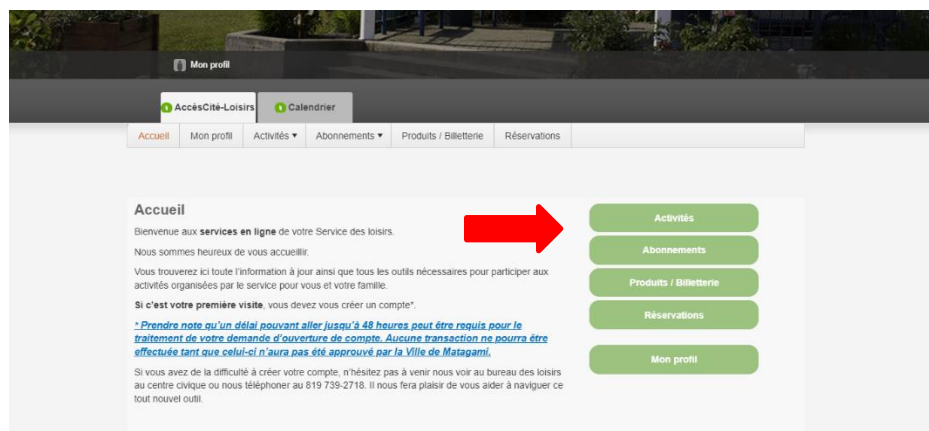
Mon profil

AccèsCité-Loisirs

Calendrier

Accueil | Mon profil | Activités ▾ | Abonnements ▾ | Produits / Billetterie | Réservations

Accueil

Bienvenue aux services en ligne de votre Service des loisirs.

Nous sommes heureux de vous accueillir.

Vous trouverez ici toute l'information à jour ainsi que tous les outils nécessaires pour participer aux activités organisées par le service pour vous et votre famille.

Si c'est votre première visite, vous devez vous créer un compte*.

* Prendre note qu'un délai pouvant aller jusqu'à 48 heures peut être requis pour le traitement de votre demande d'ouverture de compte. Aucune transaction ne pourra être effectuée tant que celui-ci n'aura pas été approuvé par la Ville de Matagami.

Si vous avez de la difficulté à créer votre compte, n'hésitez pas à venir nous voir au bureau des loisirs au centre civique ou nous téléphoner au 819 739-2718. Il nous fera plaisir de vous aider à naviguer ce tout nouvel outil.

Activités

Abonnements

Produits / Billetterie

Réservations

Mon profil